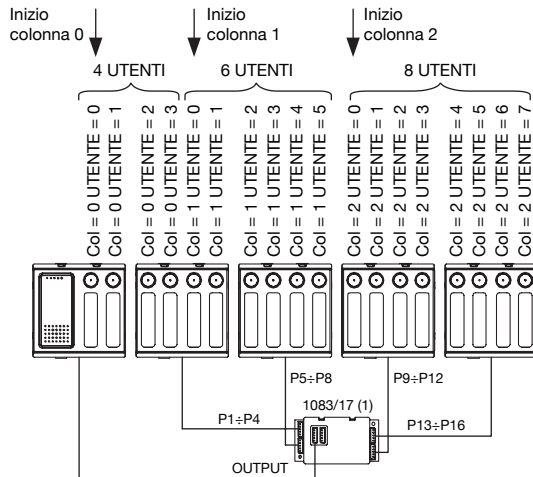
Inizio colonna 0

Inizio colonna 1

Inizio colonna 2

4 UTENTI

6 UTENTI

8 UTENTI

Col = 0 UTENTE = 0
Col = 0 UTENTE = 1
Col = 0 UTENTE = 2
Col = 0 UTENTE = 3
Col = 1 UTENTE = 0
Col = 1 UTENTE = 1
Col = 1 UTENTE = 2
Col = 1 UTENTE = 3
Col = 1 UTENTE = 4
Col = 1 UTENTE = 5
Col = 2 UTENTE = 0
Col = 2 UTENTE = 1
Col = 2 UTENTE = 2
Col = 2 UTENTE = 3
Col = 2 UTENTE = 4
Col = 2 UTENTE = 5
Col = 2 UTENTE = 6
Col = 2 UTENTE = 7

P5÷P8

P9÷P12

1083/17 (1)

P1÷P4

P13÷P16

OUTPUT